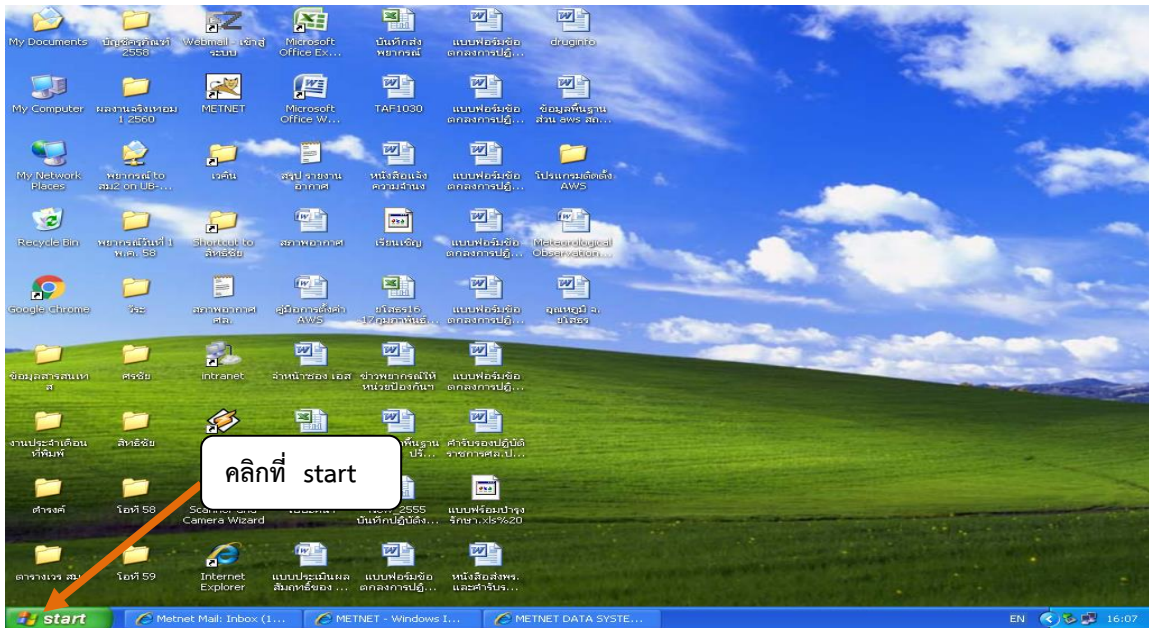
My Documents
บัญชีสุภัณฑ์ 2558
Webmail - เข้าสู่ระบบ
Microsoft Office Ex...
บันทึกส่งพยากรณ์
แบบฟอร์มข้อตกลงการปฏิ...
druginfo

My Computer
ผลงานจริงเทอม 1 2560
METNET
Microsoft Office W...
TAF1030
แบบฟอร์มข้อตกลงการปฏิ...
ข้อมูลพื้นฐาน ส่วน aws สถ...

My Network Places
พยากรณ์ to สน2 on UB-...
เวคิน
สรุป รายงานอากาศ
หนังสือแจ้งความจำนง
แบบฟอร์มข้อตกลงการปฏิ...
โปรแกรมติดตั้ง AWS

Recycle Bin
พยากรณ์วันที่ 1 พ.ค. 58
Shortcut to สิทธิชัย
สภาพอากาศ
เรียนเชิญ
แบบฟอร์มข้อตกลงการปฏิ...
Meteorological Observation...

Google Chrome
วีระ
สภาพอากาศ สน.
คู่มือการตั้งค่า AWS
ขโลธร16 17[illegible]
แบบฟอร์มข้อตกลงการปฏิ...
อุตุนิยม จ. ยโสธร

ข้อมูลสารสนเทศ
ศรชัย
intranet
จำหน่ายของ เอส
ข่าวพยากรณ์ให้หน่วยป้องกันฯ
แบบฟอร์มข้อตกลงการปฏิ...

งานประจำเดือนที่พิมพ์
สิทธิชัย
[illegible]พื้นฐาน ปร...
คำรับรองปฏิบัติราชการศส.ป...

คลิกที่ start

ตำรงค์
โอที 58
Scanner and Camera Wizard
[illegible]
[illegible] 2555 บันทึกปฏิบัติง...
แบบฟอร์มบำรุงรักษา.xls%20

ตารางเวร สน
โอที 59
Internet Explorer
แบบประเมินผลสัมฤทธิ์ของ ...
แบบฟอร์มข้อตกลงการปฏิ...
หนังสือส่งพร. และคำรับร...

start
Metnet Mail: Inbox (1...
METNET - Windows I...
METNET DATA SYSTE...
EN
16:07